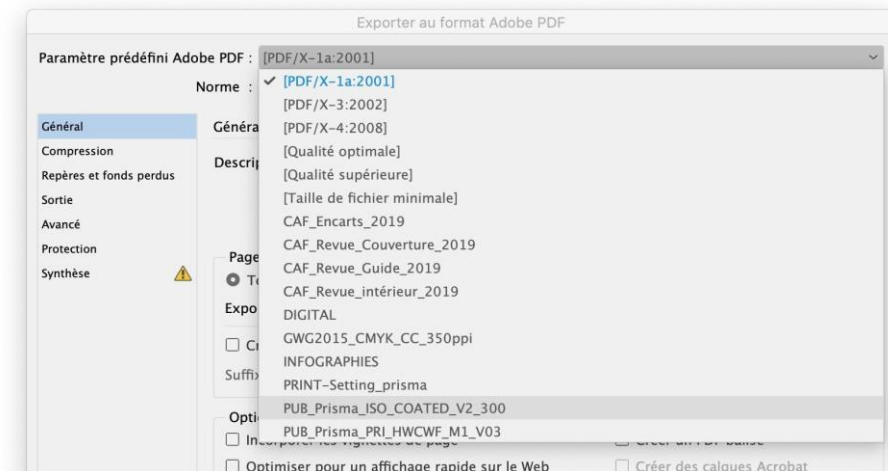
Exporter au format Adobe PDF

Paramètre prédéfini Adobe PDF : [PDF/X-1a:2001]

Norme :

Général
Compression
Repères et fonds perdus
Sortie
Avancé
Protection
Synthèse

Généra

Descrip

Page
Te
Expo
Cr
Suffix

Optio
Incorporer les vignettes de page
Optimiser pour un affichage rapide sur le Web

✓ [PDF/X-1a:2001]
[PDF/X-3:2002]
[PDF/X-4:2008]
[Qualité optimale]
[Qualité supérieure]
[Taille de fichier minimale]
CAF_Encarts_2019
CAF_Revue_Couverture_2019
CAF_Revue_Guide_2019
CAF_Revue_intérieur_2019
DIGITAL
GWG2015_CMYK_CC_350ppi
INFOGRAPHIES
PRINT-Setting_prisma
PUB_Prisma_ISO_COATED_V2_300
PUB_Prisma_PRI_HWCWF_M1_V03

Créer un PDF balisé
Créer des calques Acrobat